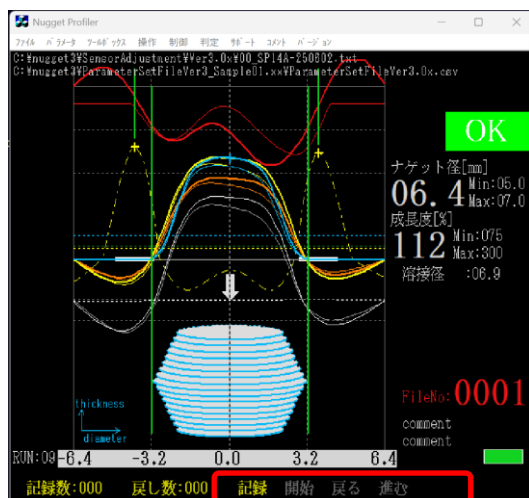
Nugget Profiler

ファイル パラメータ ツールボックス 操作 制御 判定 サポート コメント バージョン

C:¥nugget3¥SensorAdjustment¥Ver3.0x¥00_SP14A-250602.txt
C:¥nugget3¥ParameterSetFileVer3_Sample01.xx¥ParameterSetFileVer3.0x.csv

OK

ナゲット径[mm]
06.4 Min:05.0 Max:07.0
成長度[%]
112 Min:075 Max:300
溶接径 :06.9

thickness
diameter

FileNo:0001
comment
comment

RUN:00 -6.4 -3.2 0.0 3.2 6.4

記録数:000 戻し数:000 記録 開始 戻る 進む